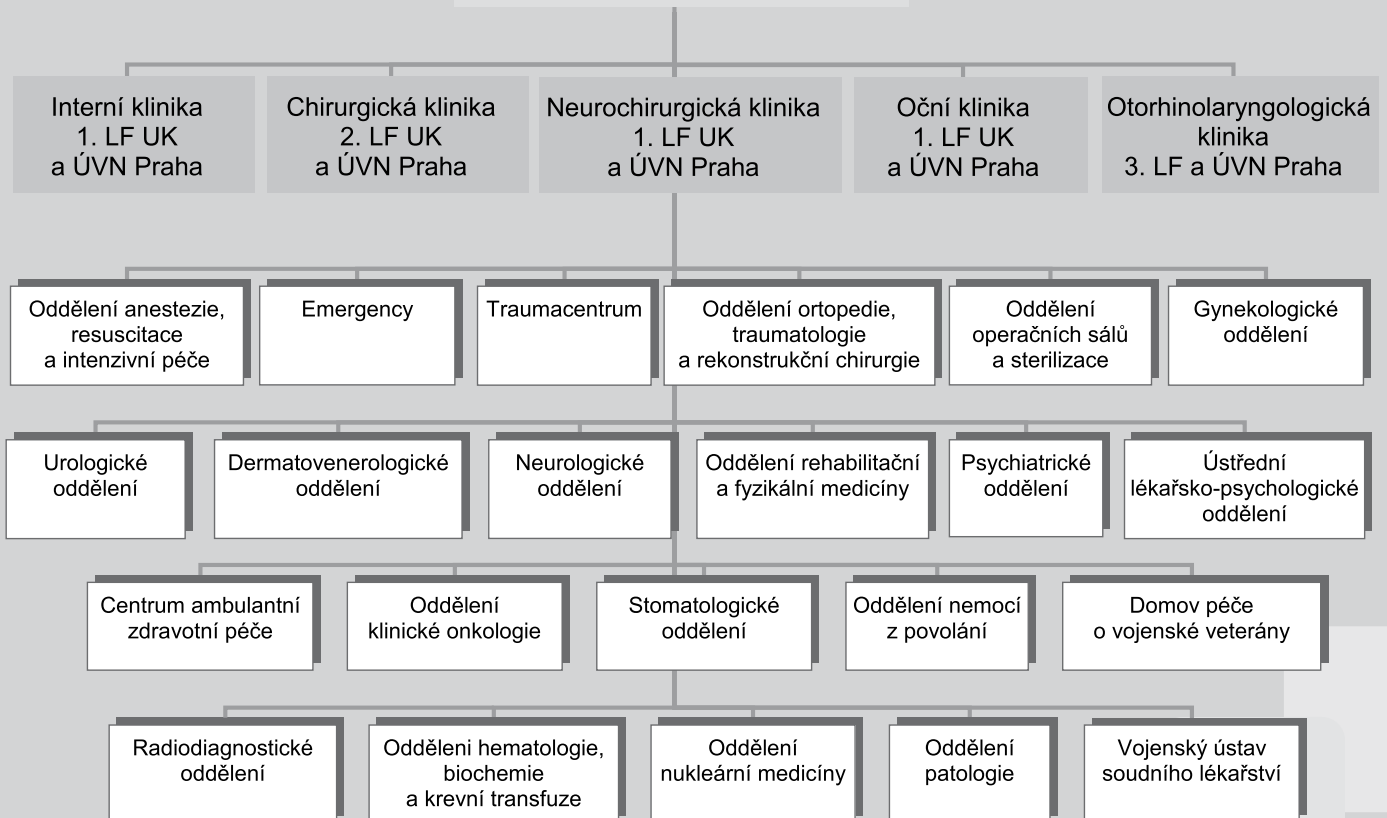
Interní klinika
1. LF UK
a ÚVN Praha

Chirurgická klinika
2. LF UK
a ÚVN Praha

Neurochirurgická klinika
1. LF UK
a ÚVN Praha

Oční klinika
1. LF UK
a ÚVN Praha

Otorhinolaryngologická klinika
3. LF a ÚVN Praha

Oddělení anestezie, resuscitace a intenzivní péče

Emergency

Traumacentrum

Oddělení ortopedie, traumatologie a rekonstrukční chirurgie

Oddělení operačních sálů a sterilizace

Gynekologické oddělení

Urologické oddělení

Dermatovenerologické oddělení

Neurologické oddělení

Oddělení rehabilitační a fyzikální medicíny

Psychiatrické oddělení

Ústřední lékařsko-psychologické oddělení

Centrum ambulantní zdravotní péče

Oddělení klinické onkologie

Stomatologické oddělení

Oddělení nemocí z povolání

Domov péče o vojenské veterány

Radiodiagnostické oddělení

Odděleni hematologie, biochemie a krevní transfuze

Oddělení nukleární medicíny

Oddělení patologie

Vojenský ústav soudního lékařství